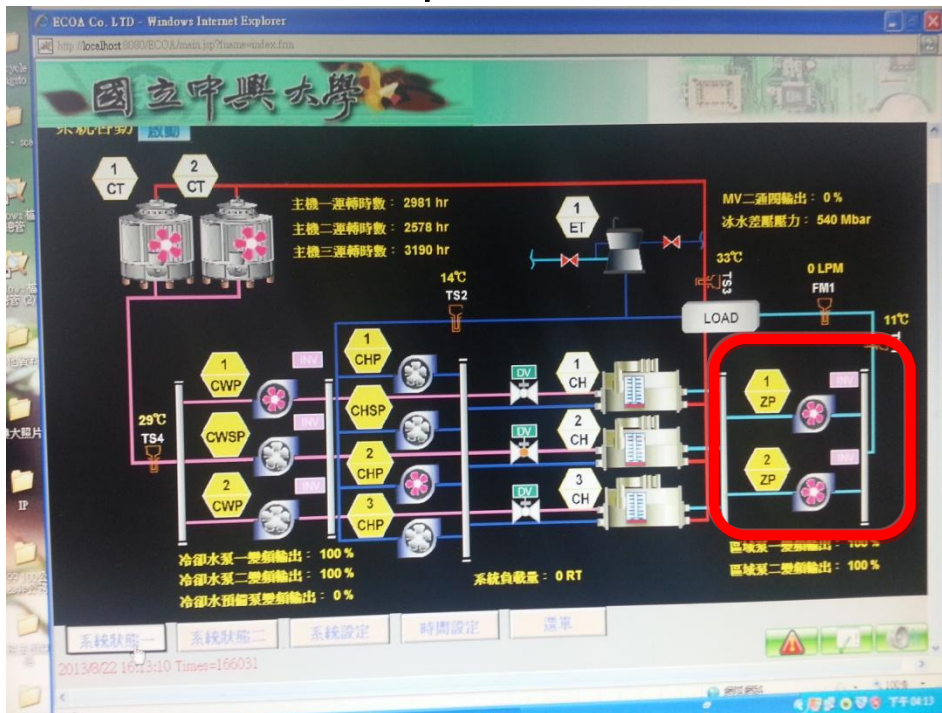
ECOA Co. LTD - Windows Internet Explorer
http://localhost:8080/ECOA/main.jsp?frame=index.htm

國立中興大學

系統啓動 啟動

1 CT
2 CT

主機一運轉時數： 2981 hr
主機二運轉時數： 2578 hr
主機三運轉時數： 3190 hr

1 ET

MV二通閥輸出： 0 %
冰水差壓壓力： 540 Mbar

33℃
TS3
0 LPM
FM1
LOAD
11℃

14℃
TS2

1 CWP
INV
CWSP
INV
2 CWP
INV

29℃
TS4

1 CHP
CHSP
2 CHP
3 CHP

DV
1 CH
DV
2 CH
DV
3 CH

1 ZP
INV
2 ZP
INV

冷卻水泵一變頻輸出： 100 %
冷卻水泵二變頻輸出： 100 %
冷卻水預備泵變頻輸出： 0 %

系統負載量： 0 RT

區域泵一變頻輸出： 100 %
區域泵二變頻輸出： 100 %

系統狀態一
系統狀態二
系統設定
時間設定
選單

2013/8/22 16:13:10 Times=166031

下午 04:13